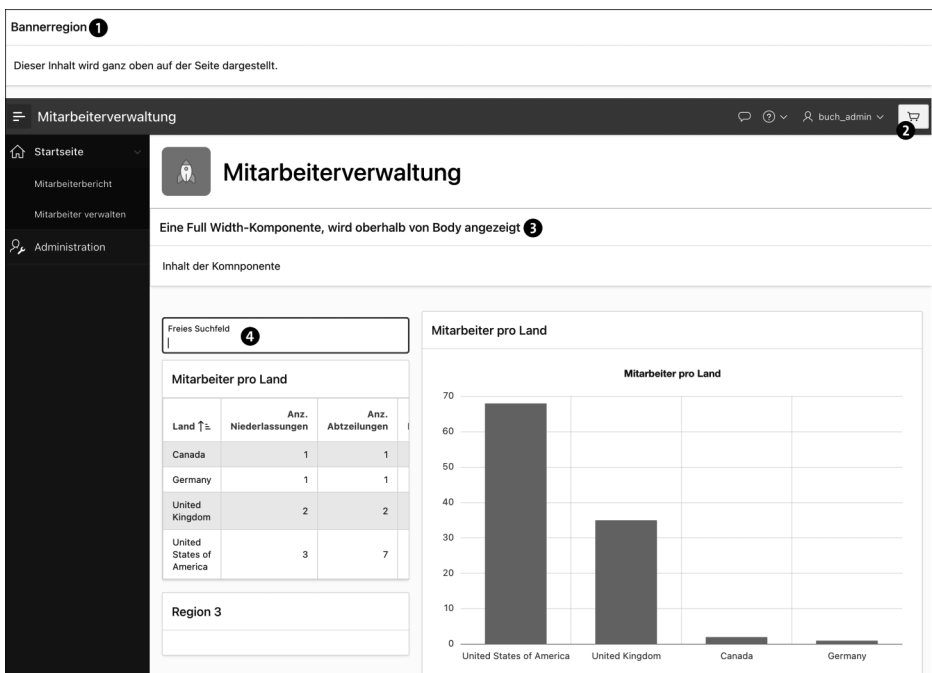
Bannerregion 1

Dieser Inhalt wird ganz oben auf der Seite dargestellt.

Mitarbeiterverwaltung

buch_admin

2

Startseite

Mitarbeiterbericht

Mitarbeiter verwalten

Administration

Mitarbeiterverwaltung

Eine Full Width-Komponente, wird oberhalb von Body angezeigt 3

Inhalt der Kompnonente

Freies Suchfeld 4

Mitarbeiter pro Land

| Land | Anz. Niederlassungen | Anz. Abtzeilungen |
|---|---|---|
| Canada | 1 | 1 |
| Germany | 1 | 1 |
| United Kingdom | 2 | 2 |
| United States of America | 3 | 7 |

Region 3

Mitarbeiter pro Land

Mitarbeiter pro Land

70
60
50
40
30
20
10
0

United States of America
United Kingdom
Canada
Germany